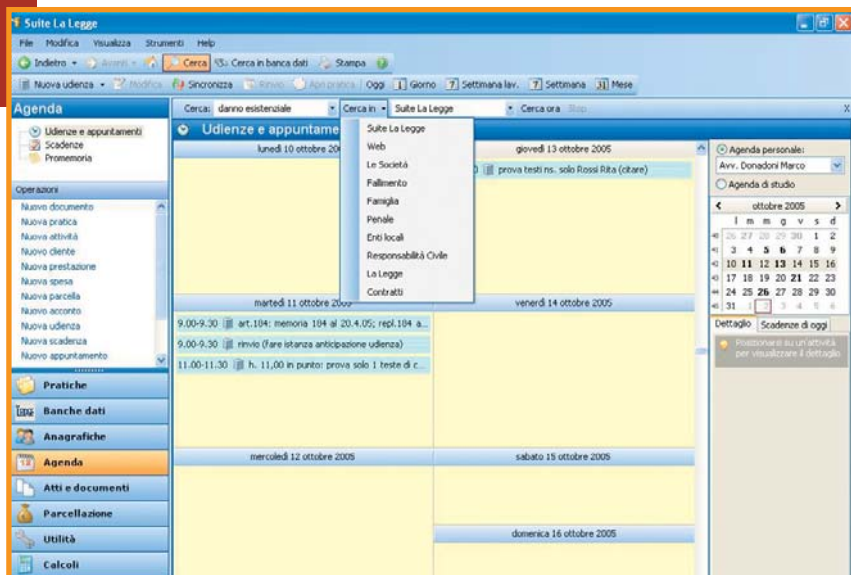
Suite La Legge

File Modifica Visualizza Strumenti Help

Indietro Avanti Cerca Cerca in banca dati Stampa

Nuova udienza Modifica Sincronizza Rinvio Apri pratica Oggi 1 Giorno 7 Settimana lav. 7 Settimana 31 Mese

Agenda

Cerca: danno esistenziale Cerca in Suite La Legge Cerca ora Stop

Udienze e appuntamenti
Scadenze
Promemoria

Operazioni
Nuovo documento
Nuova pratica
Nuova attività
Nuovo cliente
Nuova prestazione
Nuova spesa
Nuova parcella
Nuovo acconto
Nuova udienza
Nuova scadenza
Nuovo appuntamento

Pratiche
Banche dati
Anagrafiche
Agenda
Atti e documenti
Parcellazione
Utilità
Calcoli

Udienze e appuntame

Suite La Legge
Web
Le Società
Fallimento
Famiglia
Penale
Enti locali
Responsabilità Civile
La Legge
Contratti

lunedì 10 ottobre 20
giovedì 13 ottobre 2005
prova testi ns. solo Rossi Rita (citare)

martedì 11 ottobre 2005
9.00-9.30 art.104: memoria 184 al 20.4.05; repl.184 a...
9.00-9.30 rinvio (fare istanza anticipazione udienza)
11.00-11.30 h. 11,00 in punto: prova solo 1 teste di c...

venerdì 14 ottobre 2005

mercoledì 12 ottobre 2005

sabato 15 ottobre 2005

domenica 16 ottobre 2005

Agenda personale:
Avv. Donadoni Marco
Agenda di studio

ottobre 2005
| | l | m | m | g | v | s | d |
|---|---|---|---|---|---|---|---|
| 39 | 26 | 27 | 28 | 29 | 30 | 1 | 2 |
| 40 | 3 | 4 | 5 | 6 | 7 | 8 | 9 |
| 41 | 10 | 11 | 12 | 13 | 14 | 15 | 16 |
| 42 | 17 | 18 | 19 | 20 | 21 | 22 | 23 |
| 43 | 24 | 25 | 26 | 27 | 28 | 29 | 30 |
| 44 | 31 | 1 | 2 | 3 | 4 | 5 | 6 |

Dettaglio Scadenze di oggi

Posizionarsi su un'attività per visualizzare il dettaglio